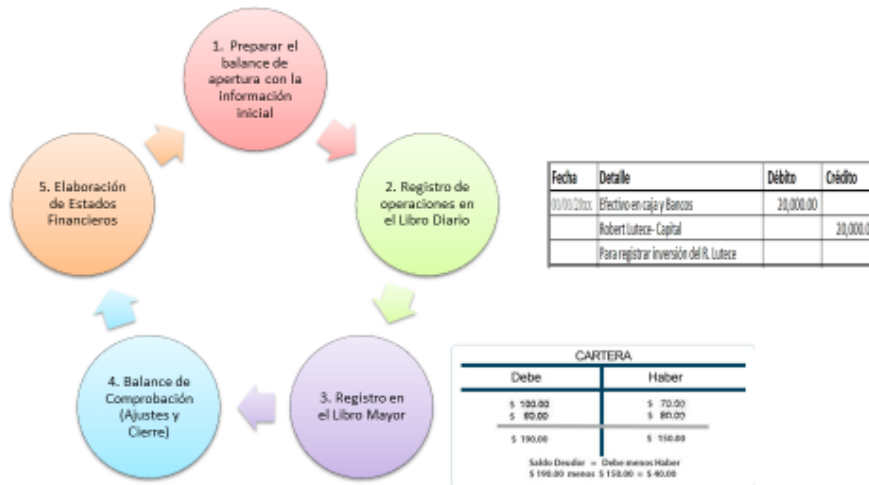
1. Preparar el balance de apertura con la información inicial

2. Registro de operaciones en el Libro Diario

3. Registro en el Libro Mayor

4. Balance de Comprobación (Ajustes y Cierre)

5. Elaboración de Estados Financieros

| Fecha | Detalle | Débito | Crédito |
|---|---|---|---|
| 00/00/20xx | Efectivo en caja y Bancos | 20,000.00 | |
| | Robert Lutece- Capital | | 20,000.0 |
| | Para registrar inversión del R. Lutece | | |

CARTERA

| Debe | Haber |
|---|---|
| \$ 100.00 | \$ 70.00 |
| \$ 80.00 | \$ 80.00 |
| \$ 190.00 | \$ 150.00 |

Saldo Deudor = Debe menos Haber
\$ 190.00 menos \$ 150.00 = \$ 40.00